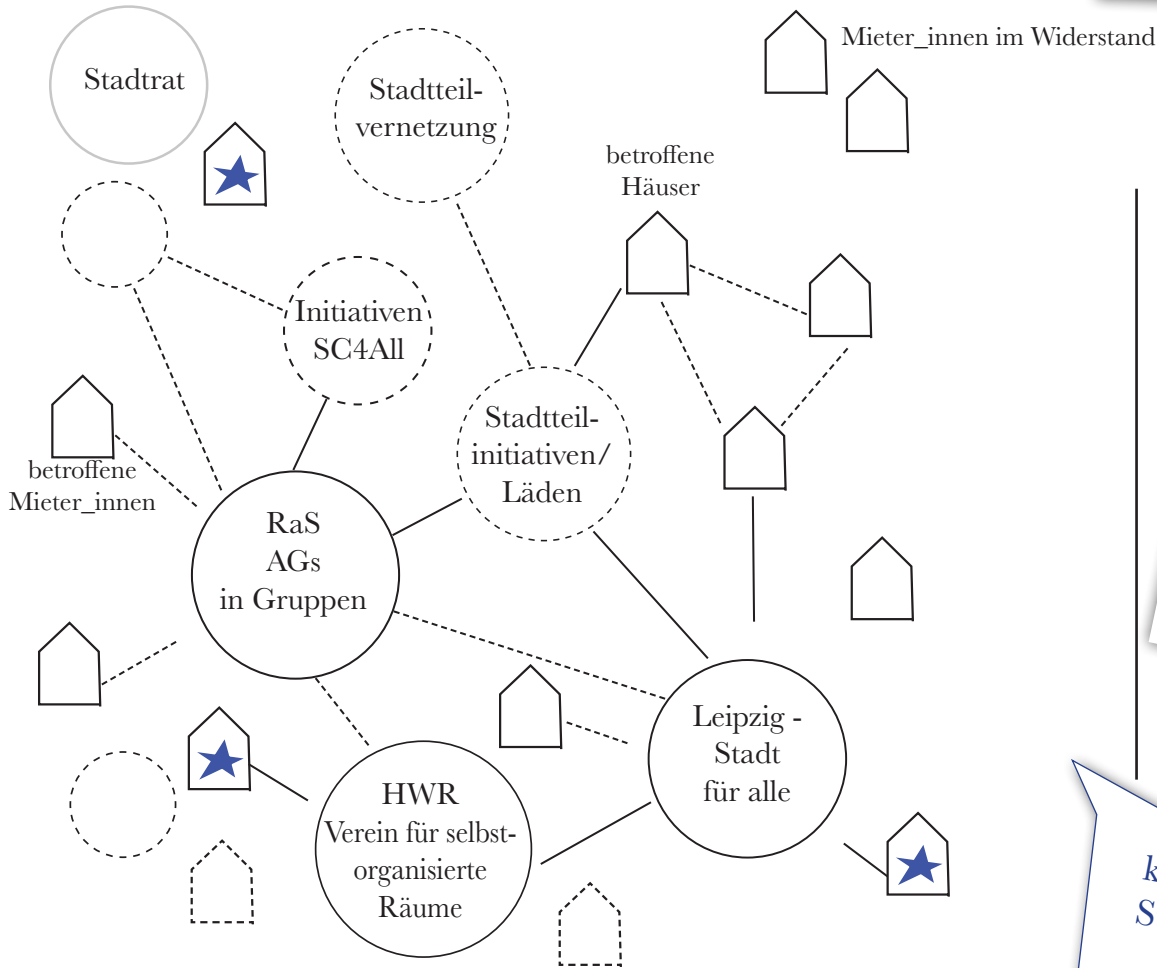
Mieter_innen im Widerstand

Stadtrat

Stadtteilvernetzung

betroffene Häuser

Initiativen SC4All

betroffene Mieter_innen

Stadtteilinitiativen/ Läden

RaS AGs in Gruppen

Leipzig - Stadt für alle

HWR Verein für selbstorganisierte Räume

k
S